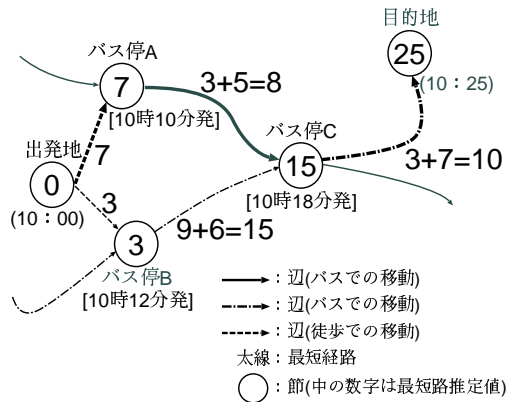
目的地
25
(10：25)
バス停A
7
3+5=8
[10時10分発]
バス停C
15
3+7=10
出発地
7
0
(10：00)
[10時18分発]
3
3
9+6=15
バス停B
[10時12分発]
：辺(バスでの移動)
：辺(バスでの移動)
：辺(徒歩での移動)
太線：最短経路
：節(中の数字は最短路推定値)